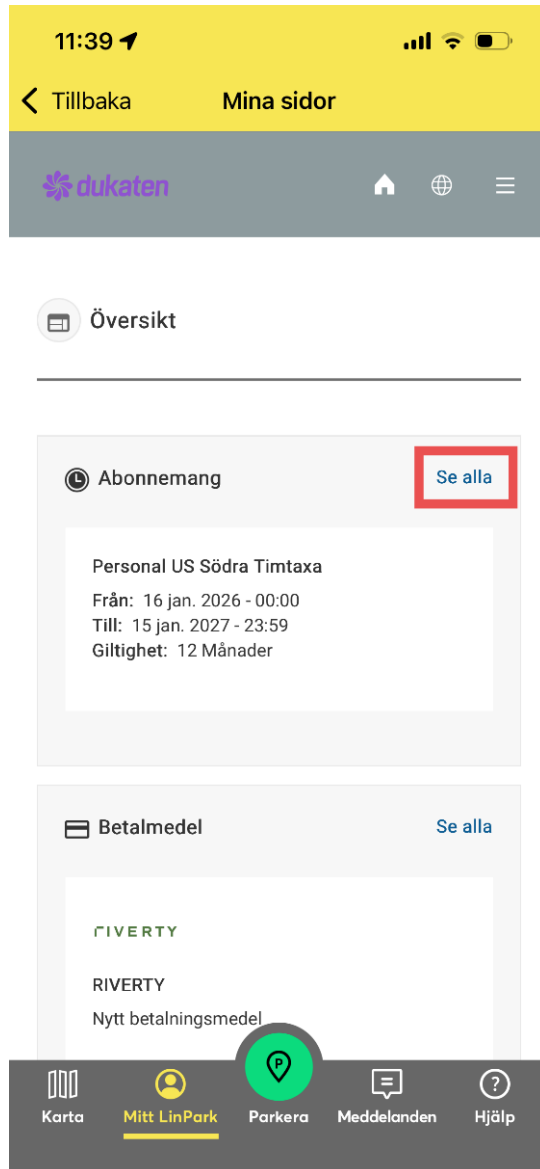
11:39

Tillbaka Mina sidor

dukaten

Översikt

Abonnemang Se alla

Personal US Södra Timtaxa
Från: 16 jan. 2026 - 00:00
Till: 15 jan. 2027 - 23:59
Giltighet: 12 Månader

Betalmedel Se alla

RIVERTY

RIVERTY
Nytt betalningsmedel

Karta Mitt LinPark Parkera Meddelanden Hjälp